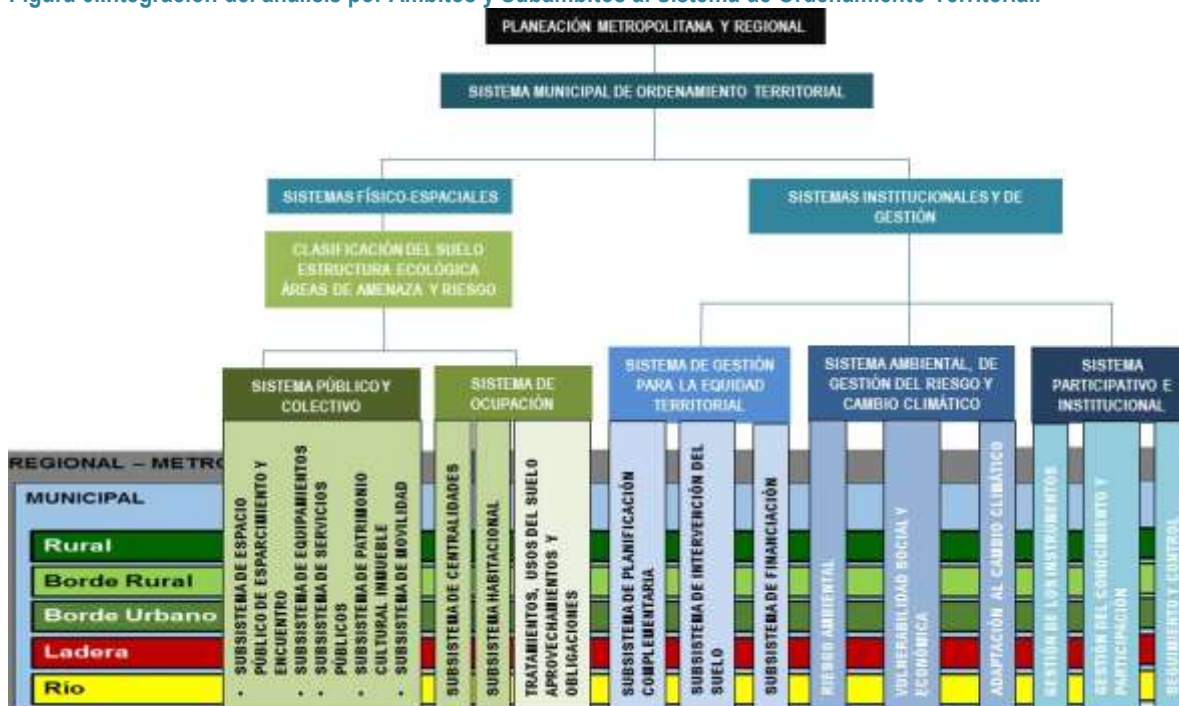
Figura 3.Integración del análisis por Ámbitos y Subámbitos al Sistema de Ordenamiento Territorial.

PLANEACIÓN METROPOLITANA Y REGIONAL

SISTEMA MUNICIPAL DE ORDENAMIENTO TERRITORIAL

SISTEMAS FÍSICO-ESPACIALES

SISTEMAS INSTITUCIONALES Y DE GESTIÓN

CLASIFICACIÓN DEL SUELO
ESTRUCTURA ECOLÓGICA
ÁREAS DE AMENAZA Y RIESGO

SISTEMA PÚBLICO Y COLECTIVO

SISTEMA DE OCUPACIÓN

SISTEMA DE GESTIÓN PARA LA EQUIDAD TERRITORIAL

SISTEMA AMBIENTAL, DE GESTIÓN DEL RIESGO Y CAMBIO CLIMÁTICO

SISTEMA PARTICIPATIVO E INSTITUCIONAL

REGIONAL – METRO

MUNICIPAL

Rural

Borde Rural

Borde Urbano

Ladera

Río

• SUBSISTEMA DE ESPACIO PÚBLICO DE ESPARCIMIENTO Y ENCUENTRO
• SUBSISTEMA DE EQUIPAMIENTOS
• SUBSISTEMA DE SERVICIOS PÚBLICOS
• SUBSISTEMA DE PATRIMONIO CULTURAL INMUEBLE
• SUBSISTEMA DE MOVILIDAD

SUBSISTEMA DE CENTRALIDADES

SUBSISTEMA HABITACIONAL

TRATAMIENTOS, USOS DEL SUELO APROVECHAMIENTOS Y OBLIGACIONES

SUBSISTEMA DE PLANIFICACIÓN COMPLEMENTARIA

SUBSISTEMA DE INTERVENCIÓN DEL SUELO

SUBSISTEMA DE FINANCIACIÓN

RIESGO AMBIENTAL

VULNERABILIDAD SOCIAL Y ECONÓMICA

ADAPTACIÓN AL CAMBIO CLIMÁTICO

GESTIÓN DE LOS INSTRUMENTOS

GESTIÓN DEL CONOCIMIENTO Y PARTICIPACIÓN

SEGUIMIENTO Y CONTROL